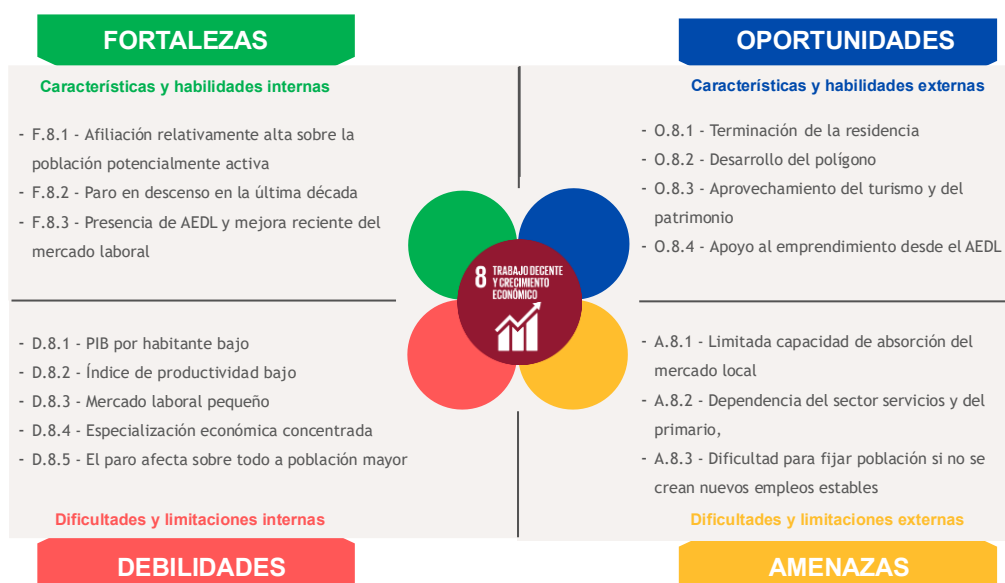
FORTALEZAS

Características y habilidades internas

- F.8.1 - Afiliación relativamente alta sobre la población potencialmente activa
- F.8.2 - Paro en descenso en la última década
- F.8.3 - Presencia de AEDL y mejora reciente del mercado laboral

OPORTUNIDADES

Características y habilidades externas

- O.8.1 - Terminación de la residencia
- O.8.2 - Desarrollo del polígono
- O.8.3 - Aprovechamiento del turismo y del patrimonio
- O.8.4 - Apoyo al emprendimiento desde el AEDL

8 TRABAJO DECENTE Y CRECIMIENTO ECONÓMICO

- D.8.1 - PIB por habitante bajo
- D.8.2 - Índice de productividad bajo
- D.8.3 - Mercado laboral pequeño
- D.8.4 - Especialización económica concentrada
- D.8.5 - El paro afecta sobre todo a población mayor

Dificultades y limitaciones internas

DEBILIDADES

- A.8.1 - Limitada capacidad de absorción del mercado local
- A.8.2 - Dependencia del sector servicios y del primario,
- A.8.3 - Dificultad para fijar población si no se crean nuevos empleos estables

Dificultades y limitaciones externas

AMENAZAS